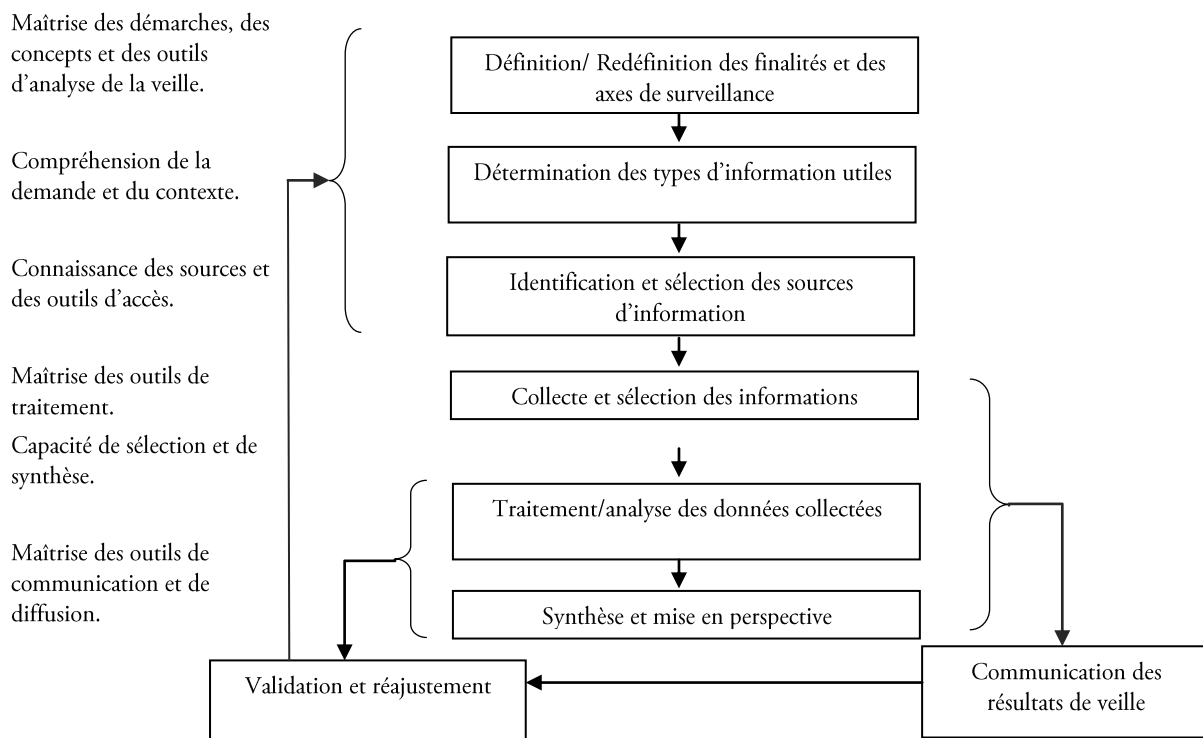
Maîtrise des démarches, des concepts et des outils d'analyse de la veille.

Compréhension de la demande et du contexte.

Connaissance des sources et des outils d'accès.

Maîtrise des outils de traitement.

Capacité de sélection et de synthèse.

Maîtrise des outils de communication et de diffusion.

Définition/ Redéfinition des finalités et des axes de surveillance

Détermination des types d'information utiles

Identification et sélection des sources d'information

Collecte et sélection des informations

Traitement/analyse des données collectées

Synthèse et mise en perspective

Validation et réajustement

Communication des résultats de veille